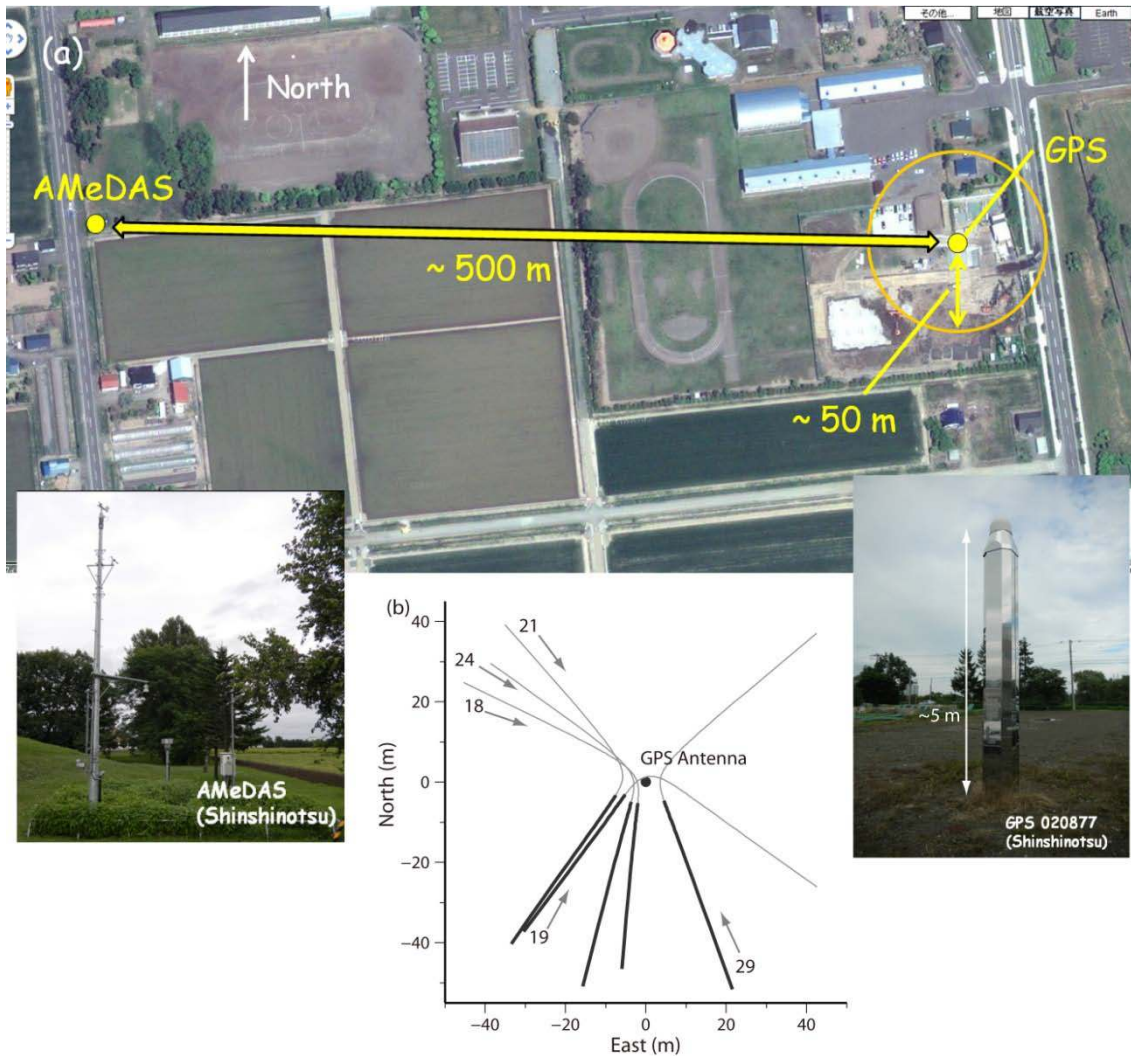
その他... 地図 航空写真 Earth

(a)

North

AMeDAS

GPS

~ 500 m

~ 50 m

AMeDAS (Shinshinotsu)

(b)

40 20 0 −20 −40

North (m)

21

24

18

GPS Antenna

19

29

−40 −20 0 20 40

East (m)

~5 m

GPS 020877 (Shinshinotsu)